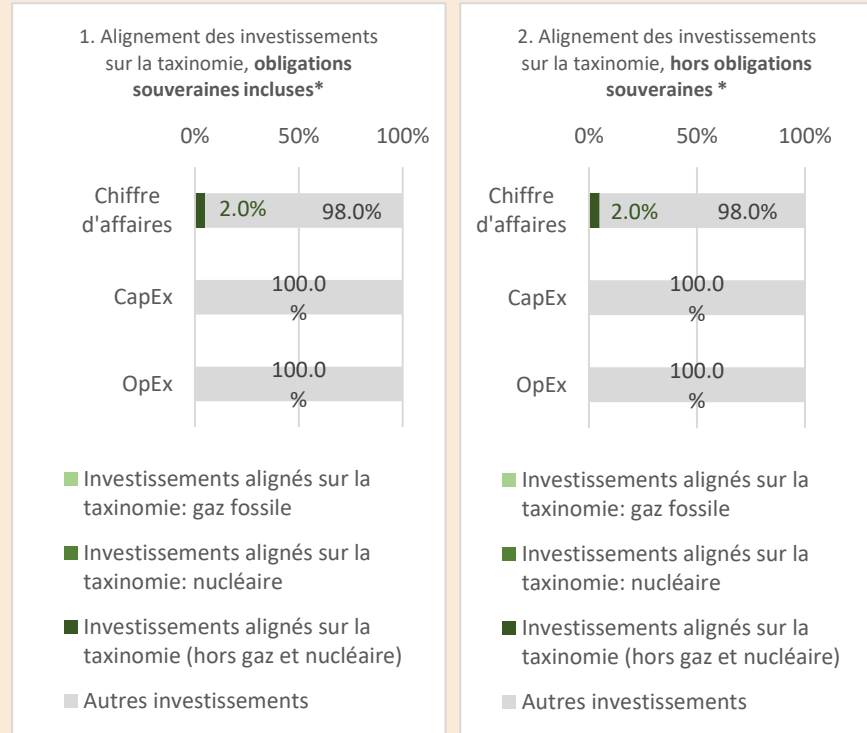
1. Alignement des investissements sur la taxinomie, **obligations souveraines incluses***

0% 50% 100%

Chiffre d'affaires 2.0% 98.0%

CapEx 100.0 %

OpEx 100.0 %

Investissements alignés sur la taxinomie: gaz fossile

Investissements alignés sur la taxinomie: nucléaire

Investissements alignés sur la taxinomie (hors gaz et nucléaire)

Autres investissements

2. Alignement des investissements sur la taxinomie, **hors obligations souveraines ***

0% 50% 100%

Chiffre d'affaires 2.0% 98.0%

CapEx 100.0 %

OpEx 100.0 %

Investissements alignés sur la taxinomie: gaz fossile

Investissements alignés sur la taxinomie: nucléaire

Investissements alignés sur la taxinomie (hors gaz et nucléaire)

Autres investissements